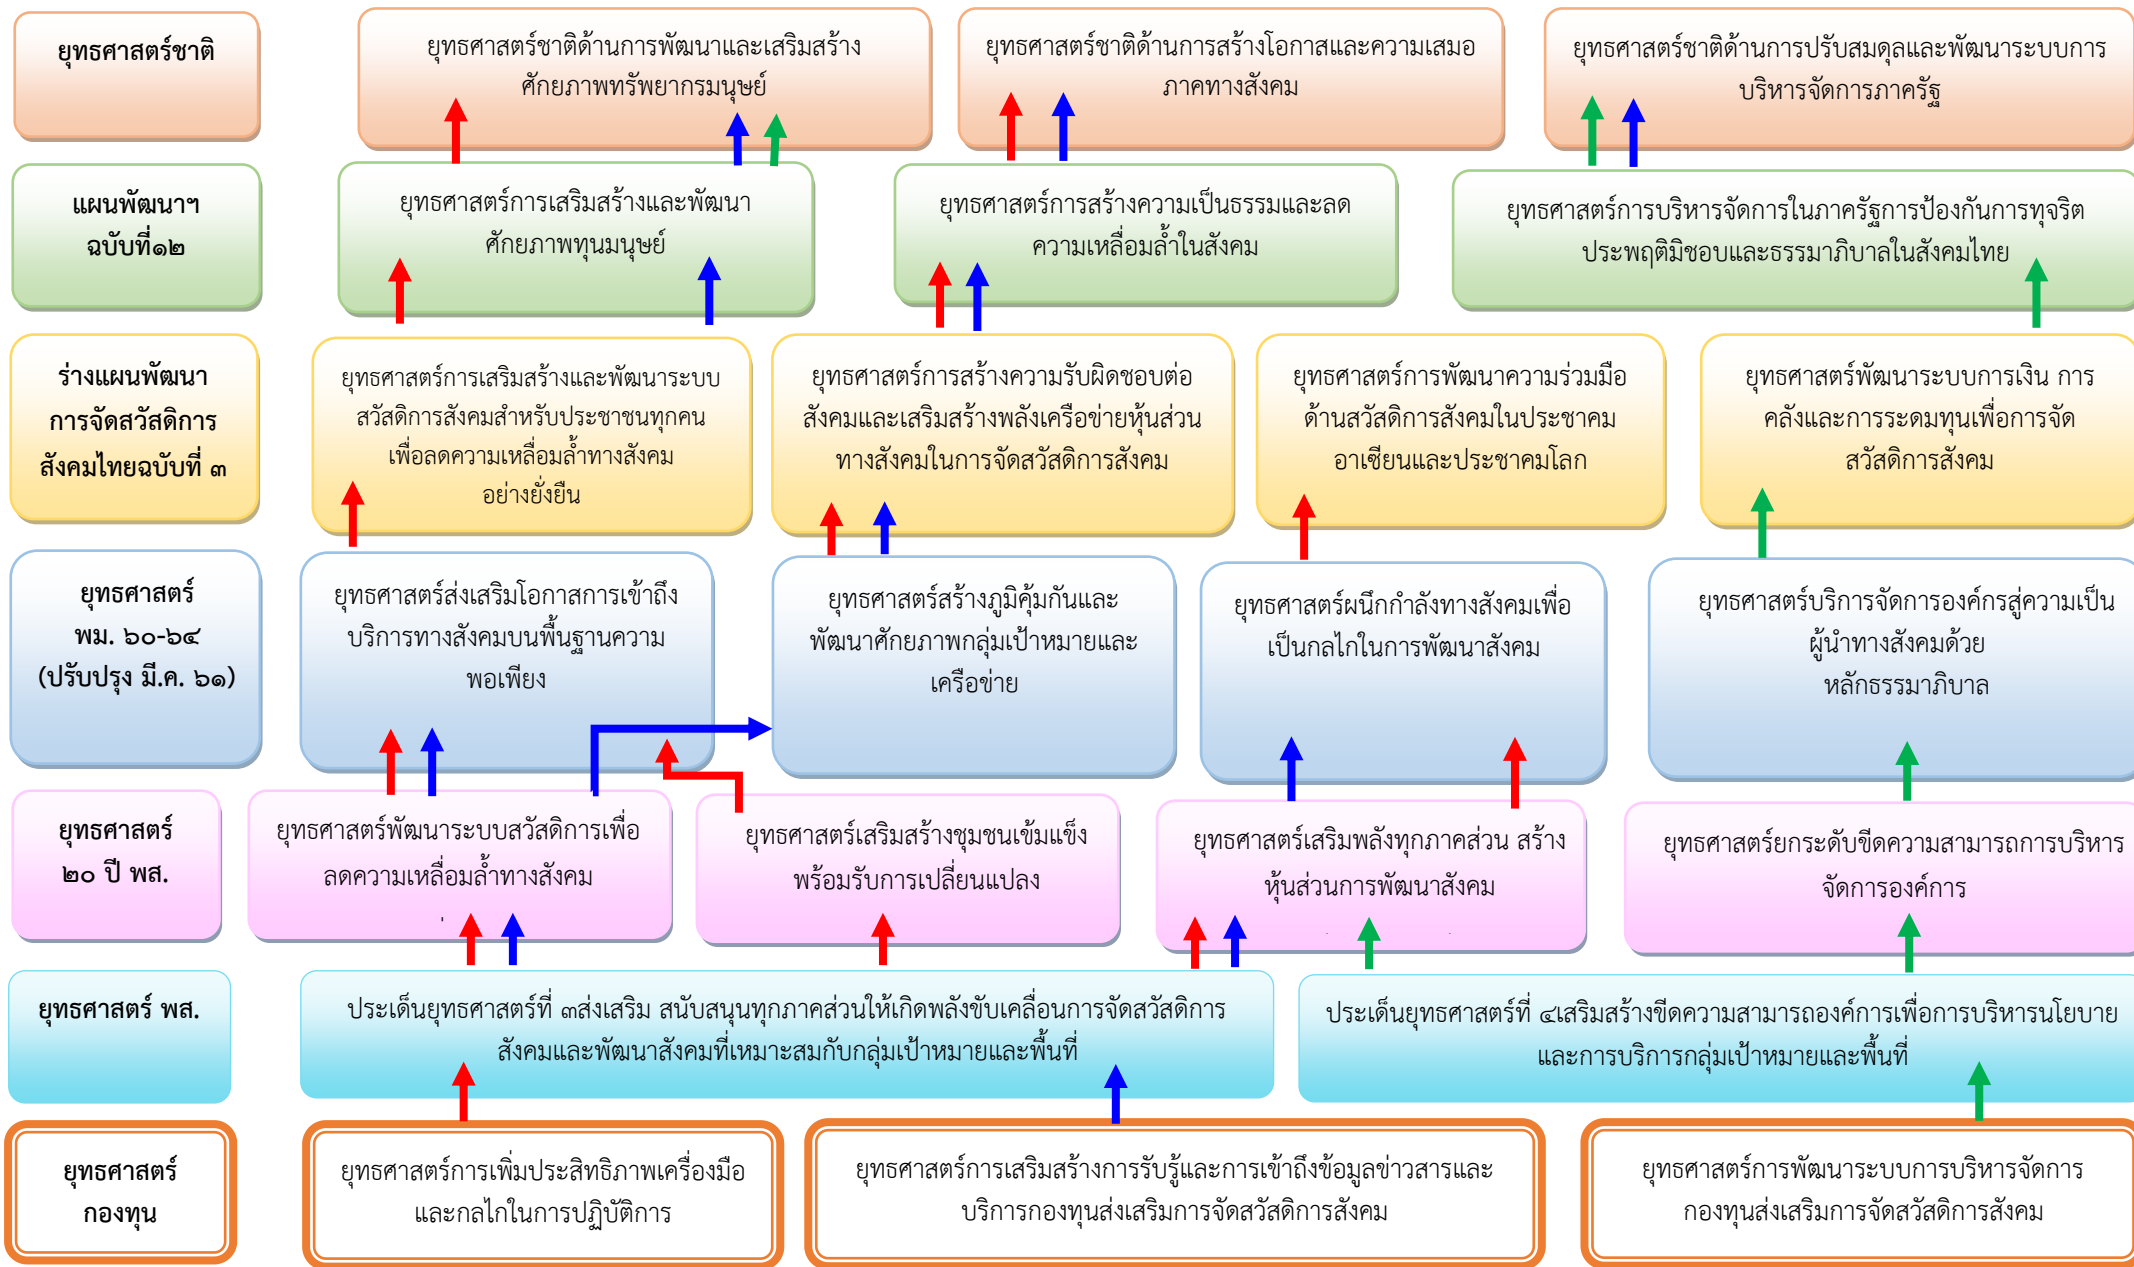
ยุทธศาสตร์ชาติ

ยุทธศาสตร์ชาติด้านการพัฒนาและเสริมสร้างศักยภาพทรัพยากรมนุษย์

ยุทธศาสตร์ชาติด้านการสร้างโอกาสและความเสมอภาคทางสังคม

ยุทธศาสตร์ชาติด้านการปรับสมดุลและพัฒนาระบบการบริหารจัดการภาครัฐ

แผนพัฒนาฯ ฉบับที่๑๒

ยุทธศาสตร์การเสริมสร้างและพัฒนาศักยภาพทุนมนุษย์

ยุทธศาสตร์การสร้างความเป็นธรรมและลดความเหลื่อมล้ำในสังคม

ยุทธศาสตร์การบริหารจัดการในภาครัฐการป้องกันการทุจริตประพฤติมิชอบและธรรมาภิบาลในสังคมไทย

ร่างแผนพัฒนาการจัดสวัสดิการสังคมไทยฉบับที่ ๓

ยุทธศาสตร์การเสริมสร้างและพัฒนาระบบสวัสดิการสังคมสำหรับประชาชนทุกคนเพื่อลดความเหลื่อมล้ำทางสังคมอย่างยั่งยืน

ยุทธศาสตร์การสร้างความรับผิดชอบต่อสังคมและเสริมสร้างพลังเครือข่ายหุ้นส่วนทางสังคมในการจัดสวัสดิการสังคม

ยุทธศาสตร์การพัฒนาความร่วมมือด้านสวัสดิการสังคมในประชาคมอาเซียนและประชาคมโลก

ยุทธศาสตร์พัฒนาระบบการเงิน การคลังและการระดมทุนเพื่อการจัดสวัสดิการสังคม

ยุทธศาสตร์ พม. ๖๐-๖๔ (ปรับปรุง มี.ค. ๖๑)

ยุทธศาสตร์ส่งเสริมโอกาสการเข้าถึงบริการทางสังคมบนพื้นฐานความพอเพียง

ยุทธศาสตร์สร้างภูมิคุ้มกันและพัฒนาศักยภาพกลุ่มเป้าหมายและเครือข่าย

ยุทธศาสตร์ผนึกกำลังทางสังคมเพื่อเป็นกลไกในการพัฒนาสังคม

ยุทธศาสตร์บริการจัดการองค์กรสู่ความเป็นผู้นำทางสังคมด้วยหลักธรรมาภิบาล

ยุทธศาสตร์ ๒๐ ปี พส.

ยุทธศาสตร์พัฒนาระบบสวัสดิการเพื่อลดความเหลื่อมล้ำทางสังคม

ยุทธศาสตร์เสริมสร้างชุมชนเข้มแข็งพร้อมรับการเปลี่ยนแปลง

ยุทธศาสตร์เสริมพลังทุกภาคส่วน สร้างหุ้นส่วนการพัฒนาสังคม

ยุทธศาสตร์ยกระดับขีดความสามารถการบริหารจัดการองค์การ

ยุทธศาสตร์ พส.

ประเด็นยุทธศาสตร์ที่ ๓ส่งเสริม สนับสนุนทุกภาคส่วนให้เกิดพลังขับเคลื่อนการจัดสวัสดิการสังคมและพัฒนาสังคมที่เหมาะสมกับกลุ่มเป้าหมายและพื้นที่

ประเด็นยุทธศาสตร์ที่ ๔เสริมสร้างขีดความสามารถองค์การเพื่อการบริหารนโยบายและการบริการกลุ่มเป้าหมายและพื้นที่

ยุทธศาสตร์ กองทุน

ยุทธศาสตร์การเพิ่มประสิทธิภาพเครื่องมือและกลไกในการปฏิบัติการ

ยุทธศาสตร์การเสริมสร้างการรับรู้และการเข้าถึงข้อมูลข่าวสารและบริการกองทุนส่งเสริมการจัดสวัสดิการสังคม

ยุทธศาสตร์การพัฒนาระบบการบริหารจัดการกองทุนส่งเสริมการจัดสวัสดิการสังคม